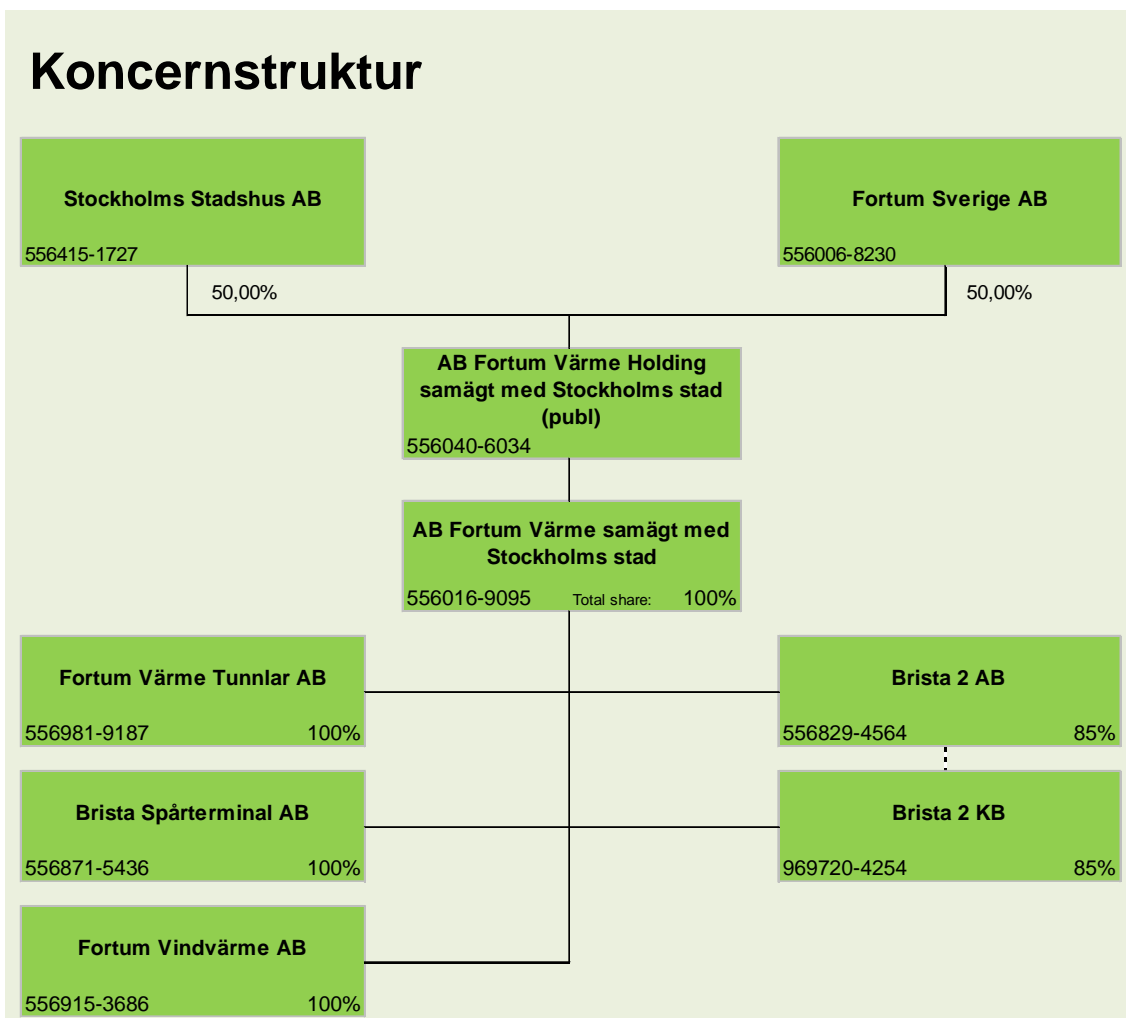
Koncernstruktur

Stockholms Stadshus AB
556415-1727

50,00%

Fortum Sverige AB
556006-8230

50,00%

AB Fortum Värme Holding samägt med Stockholms stad (publ)
556040-6034

AB Fortum Värme samägt med Stockholms stad
556016-9095 Total share: 100%

Fortum Värme Tunnlar AB
556981-9187 100%

Brista 2 AB
556829-4564 85%

Brista Spårterminal AB
556871-5436 100%

Brista 2 KB
969720-4254 85%

Fortum Vindvärme AB
556915-3686 100%